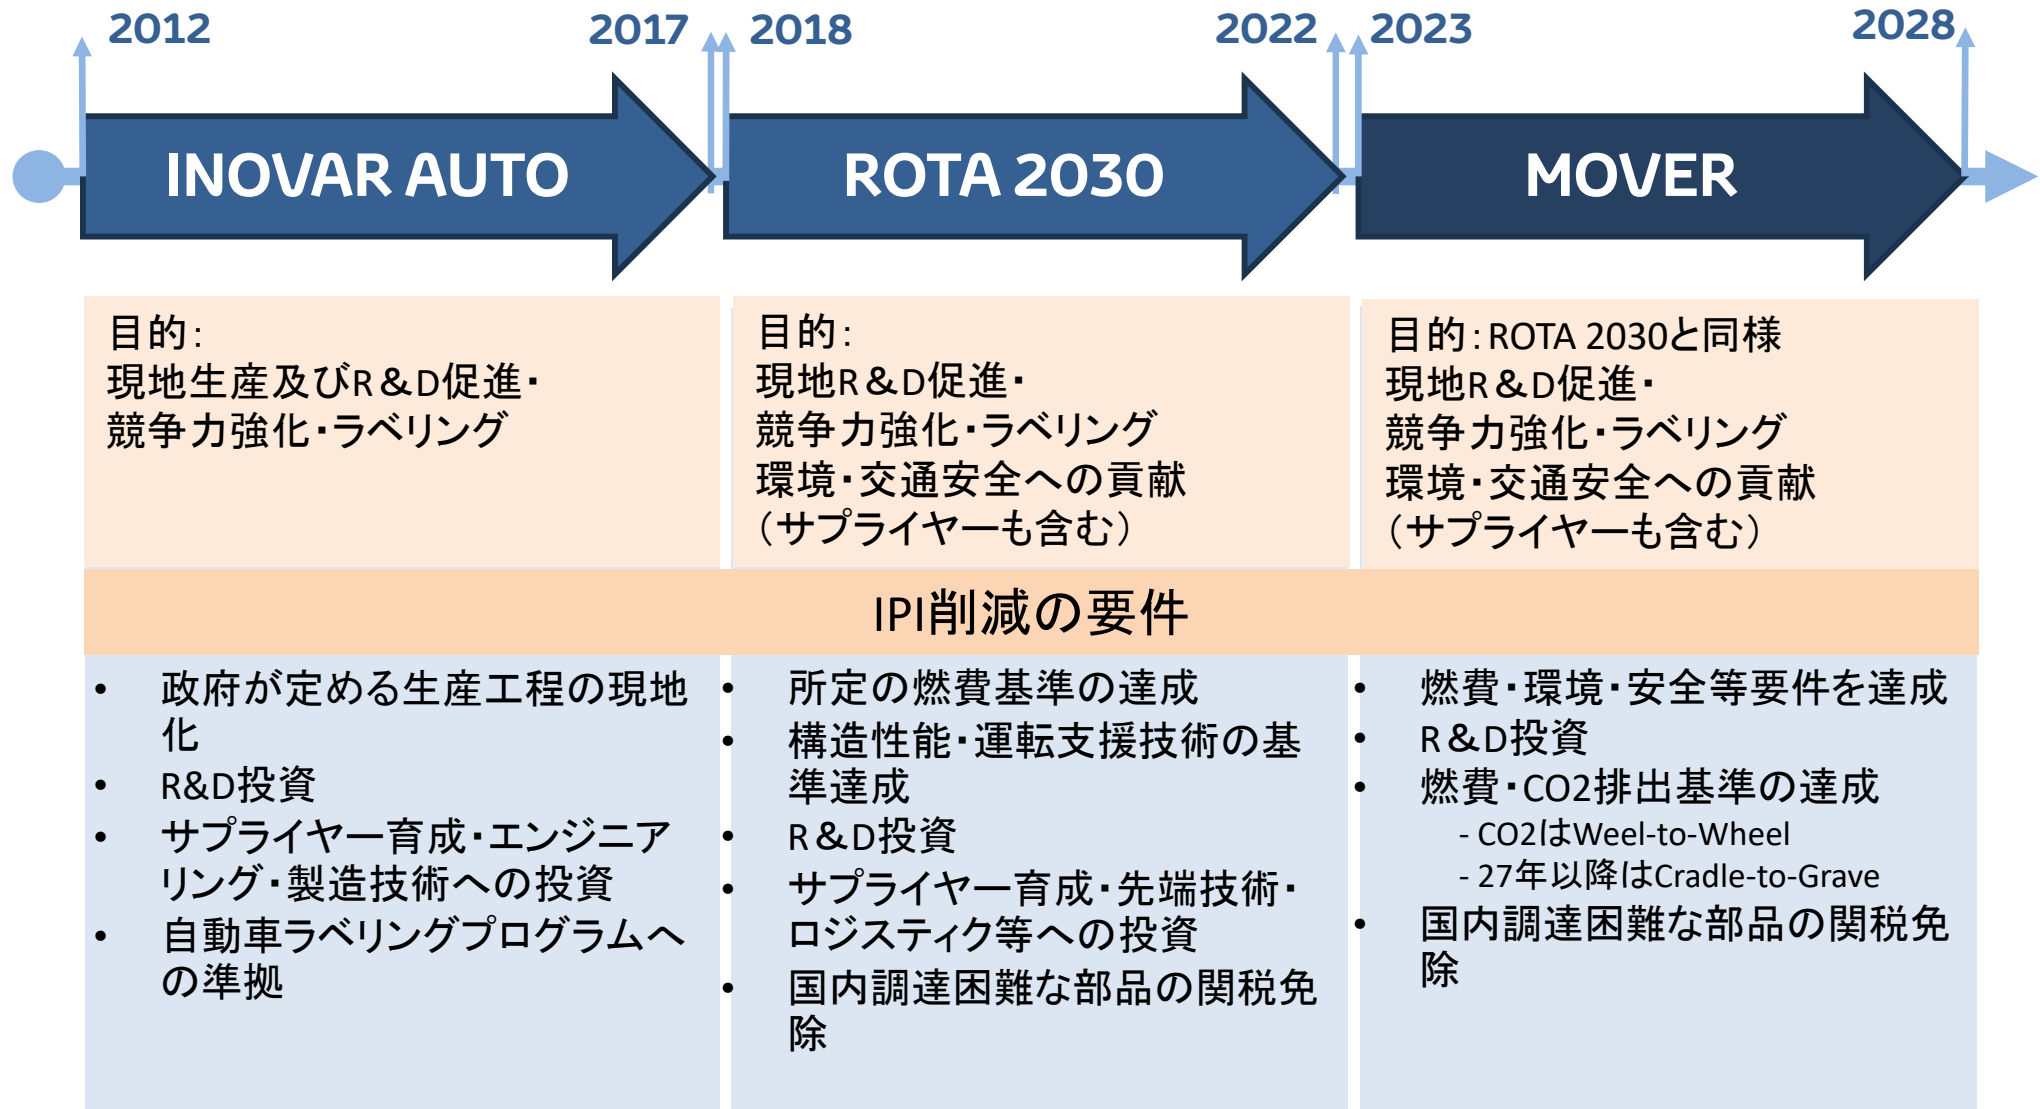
2012 2017 2018 2022 2023 2028

INOVAR AUTO

ROTA 2030

MOVER

目的:
現地生産及びR＆D促進・
競争力強化・ラベリング

目的:
現地R＆D促進・
競争力強化・ラベリング
環境・交通安全への貢献
（サプライヤーも含む）

目的：ROTA 2030と同様
現地R＆D促進・
競争力強化・ラベリング
環境・交通安全への貢献
（サプライヤーも含む）

IPI削減の要件

- 政府が定める生産工程の現地化
- R&D投資
- サプライヤー育成・エンジニアリング・製造技術への投資
- 自動車ラベリングプログラムへの準拠

- 所定の燃費基準の達成
- 構造性能・運転支援技術の基準達成
- R＆D投資
- サプライヤー育成・先端技術・ロジスティク等への投資
- 国内調達困難な部品の関税免除

- 燃費・環境・安全等要件を達成
- R＆D投資
- 燃費・CO2排出基準の達成
  - CO2はWeel-to-Wheel
  - 27年以降はCradle-to-Grave
- 国内調達困難な部品の関税免除